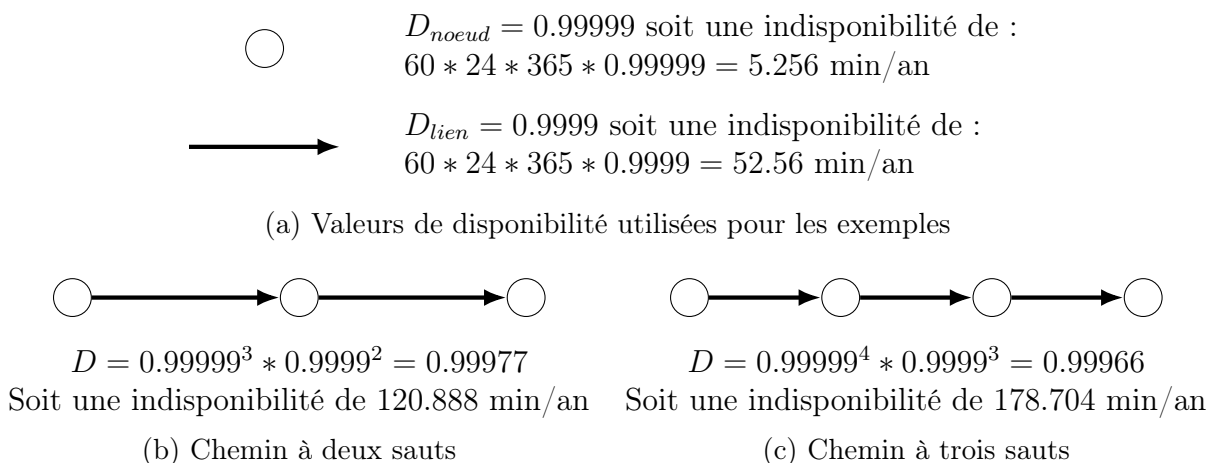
$D_{noeud} = 0.99999$ soit une indisponibilité de :
$60 * 24 * 365 * 0.99999 = 5.256$ min/an

$D_{lien} = 0.9999$ soit une indisponibilité de :
$60 * 24 * 365 * 0.9999 = 52.56$ min/an

(a) Valeurs de disponibilité utilisées pour les exemples

$D = 0.99999^3 * 0.9999^2 = 0.99977$
Soit une indisponibilité de 120.888 min/an

(b) Chemin à deux sauts

$D = 0.99999^4 * 0.9999^3 = 0.99966$
Soit une indisponibilité de 178.704 min/an

(c) Chemin à trois sauts